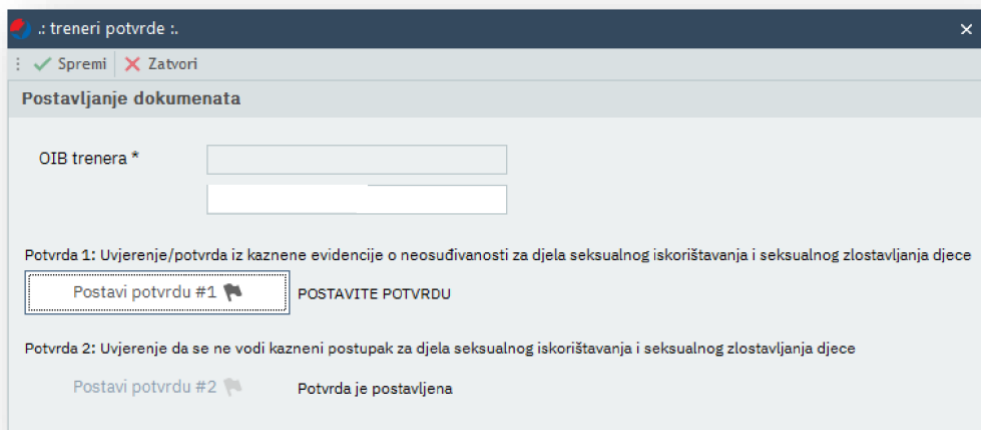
.: treneri potvrde :.

Spremi Zatvori

Postavljanje dokumenata

OIB trenera *

Potvrda 1: Uvjerenje/potvrda iz kaznene evidencije o neosuđivanosti za djela seksualnog iskorištavanja i seksualnog zlostavljanja djece

Postavi potvrdu #1 POSTAVITE POTVRDU

Potvrda 2: Uvjerenje da se ne vodi kazneni postupak za djela seksualnog iskorištavanja i seksualnog zlostavljanja djece

Postavi potvrdu #2 Potvrda je postavljena